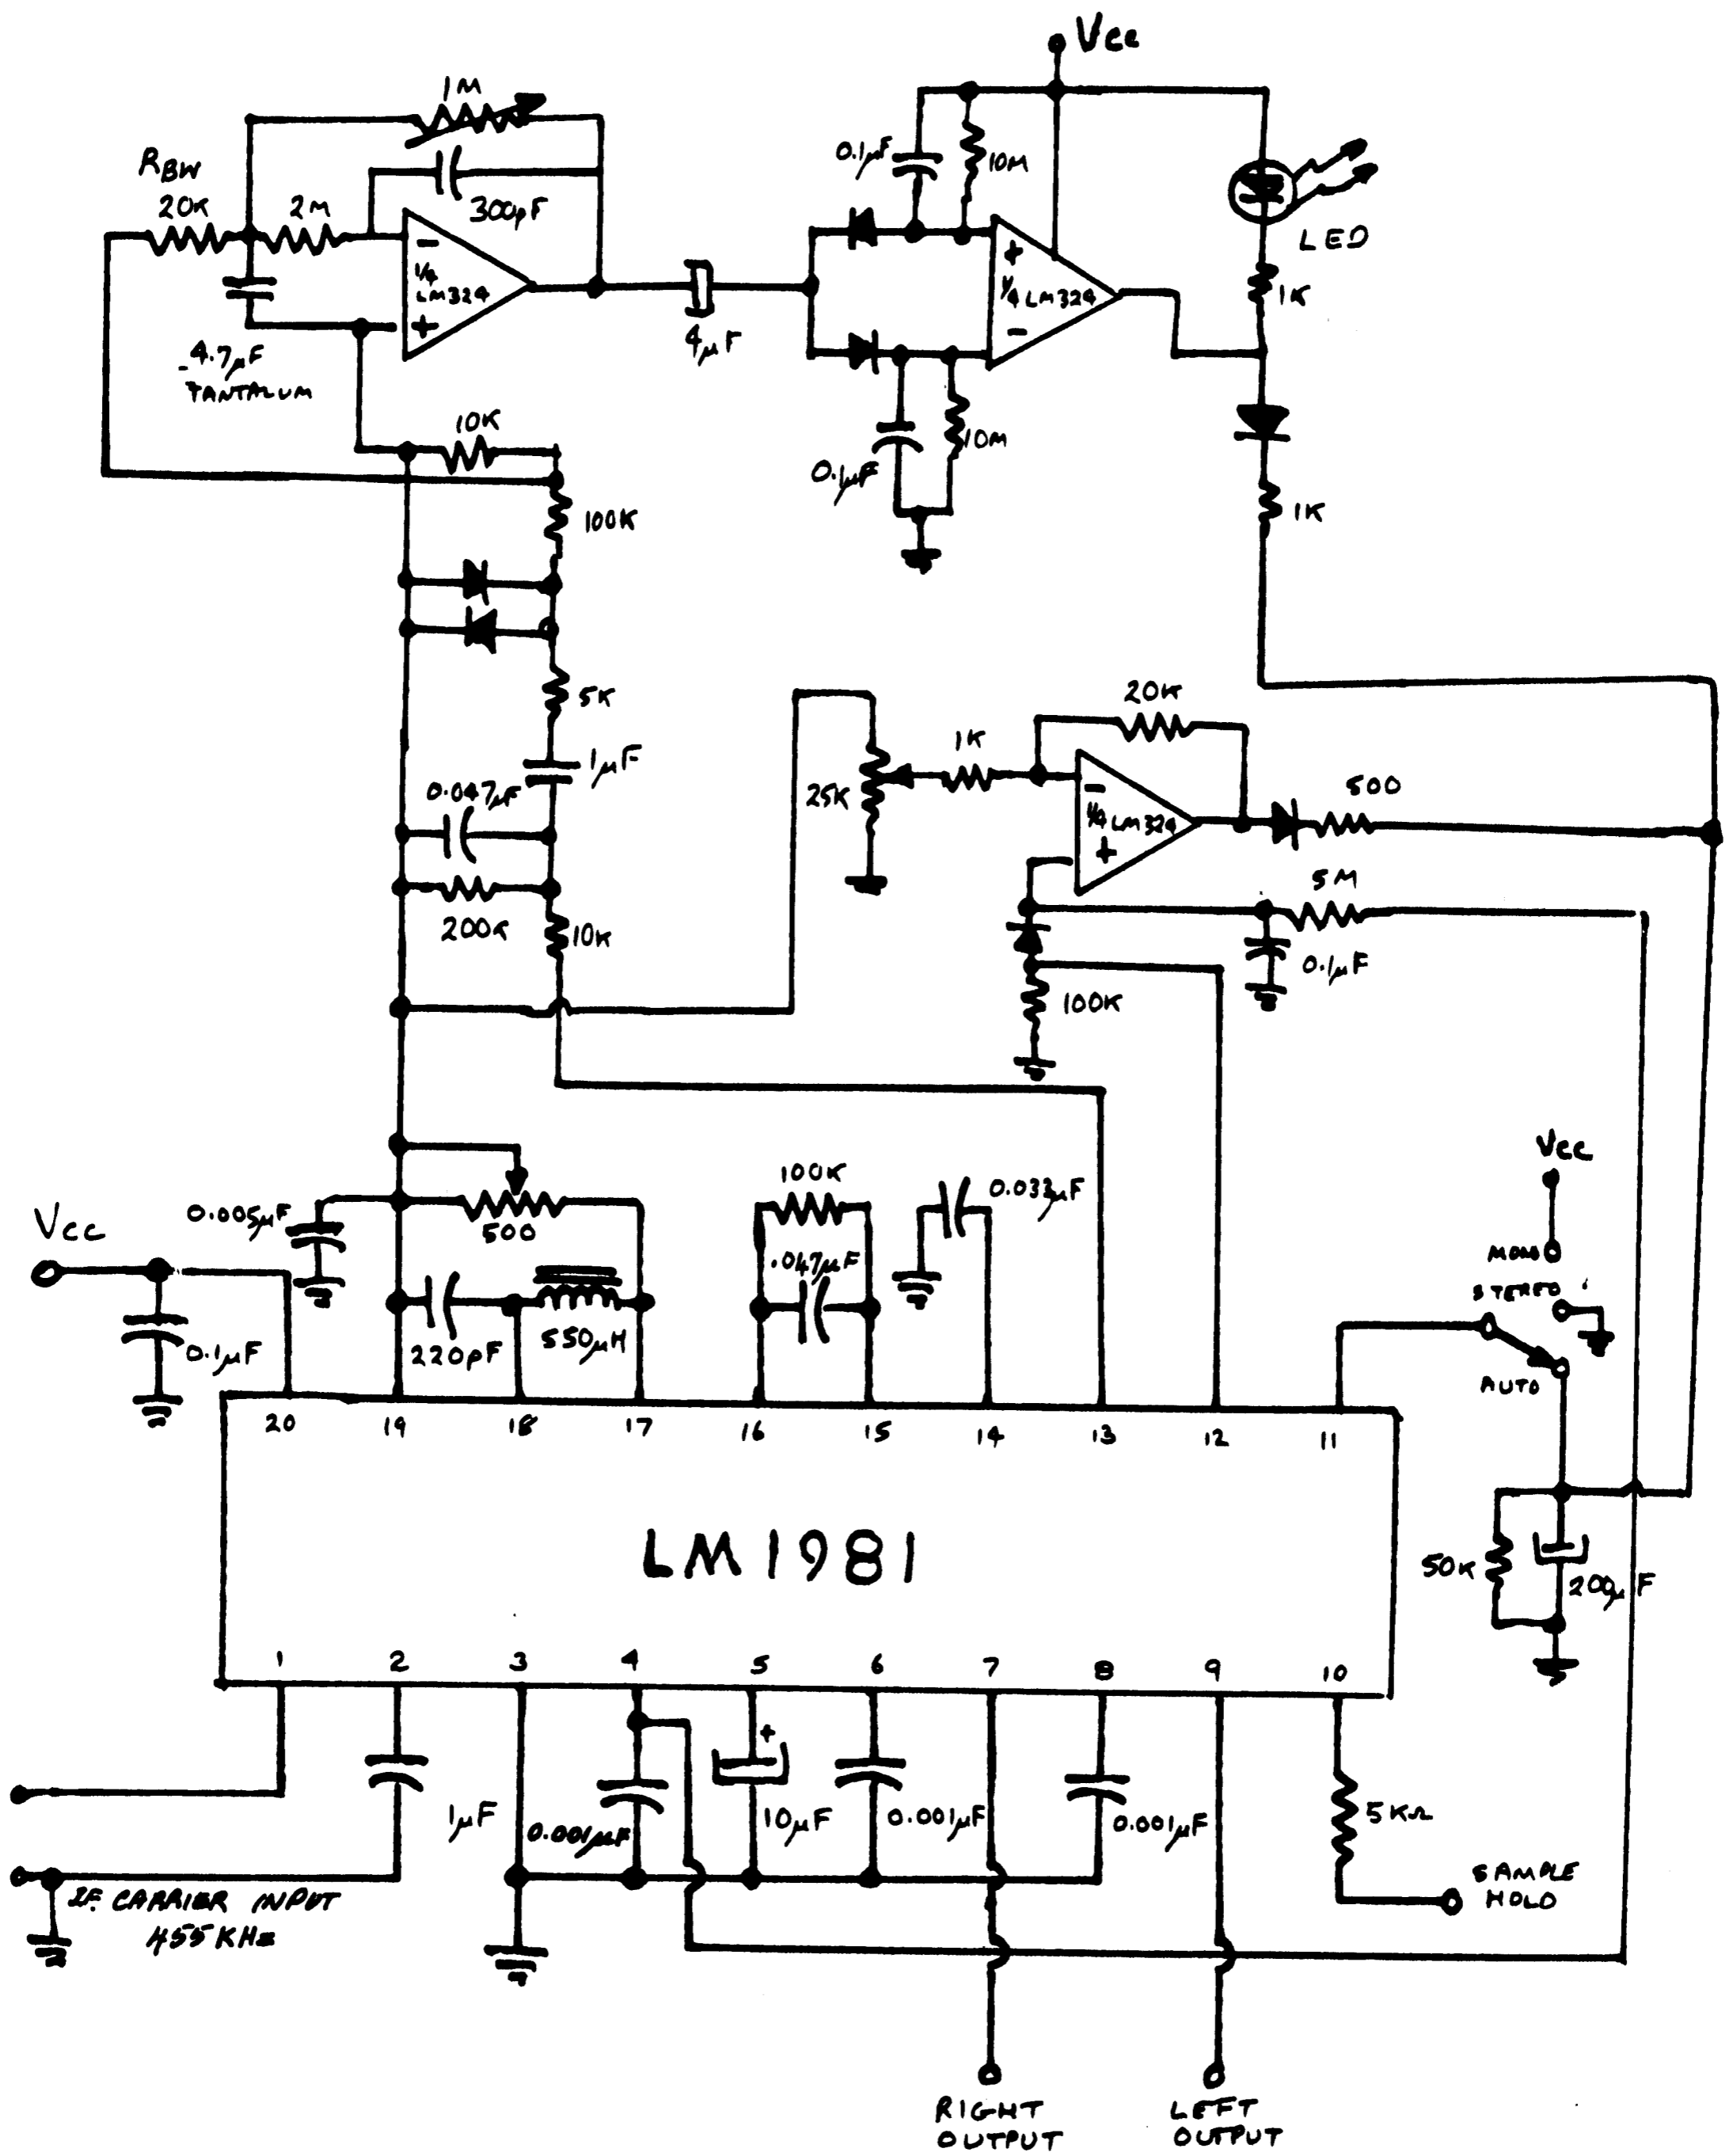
Vcc

1M

$R_{BW}$

20K

2M

300pF

0.1μF

10M

LED

1/4 LM324

1/4 LM324

1K

4μF

-4.7μF TANTALUM

0.1μF

10M

10K

1K

100K

5K

20K

1μF

1K

0.047μF

25K

1/4 LM324

500

200K

10K

5M

0.1μF

100K

Vcc

0.005μF

500

0.033μF

100K

Vcc

.047μF

MONO

STEREO

220pF

550μH

0.1μF

AUTO

20 19 18 17 16 15 14 13 12 11

LM1981

50K

200μF

1 2 3 4 5 6 7 8 9 10

+

1μF

0.001μF

10μF

0.001μF

0.001μF

5KΩ

SAMPLE HOLD

IF CARRIER INPUT 455 KHz

RIGHT OUTPUT

LEFT OUTPUT